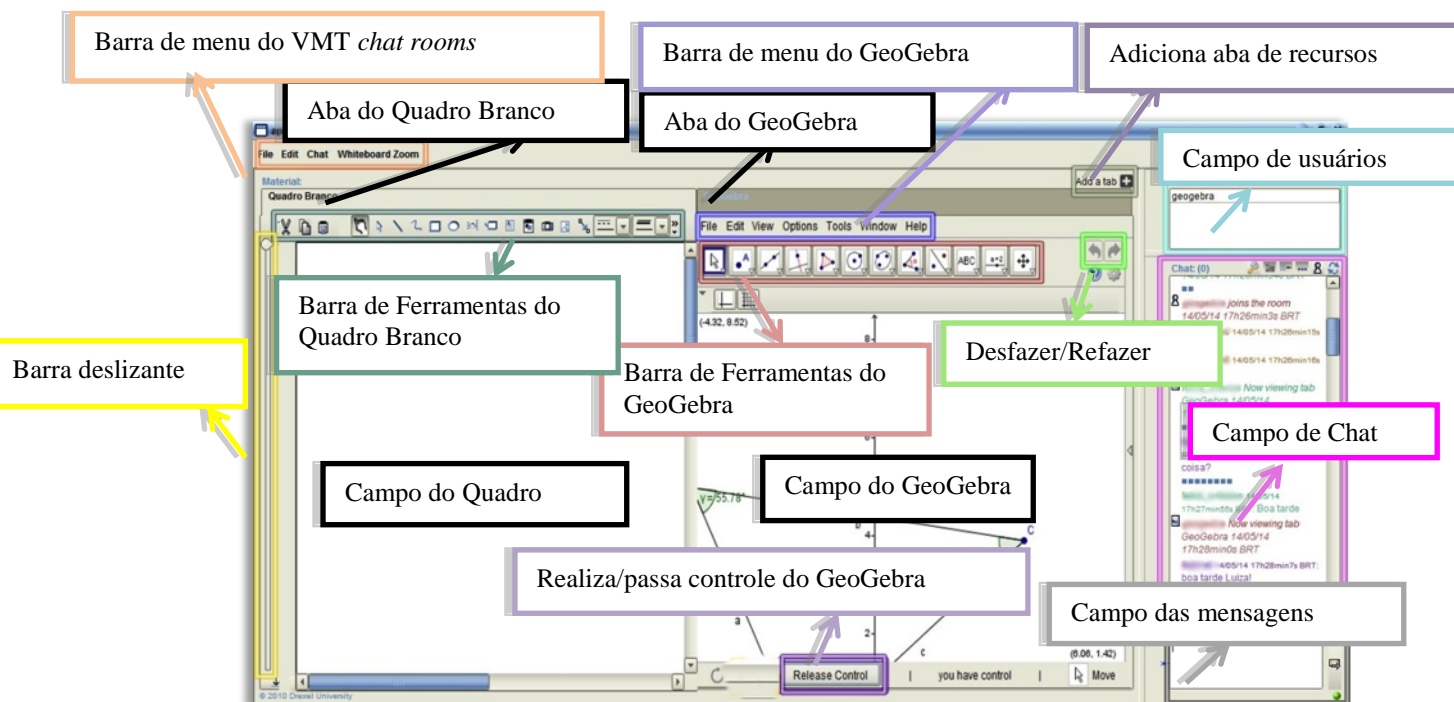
Barra de menu do VMT *chat rooms*

Barra de menu do GeoGebra

Adiciona aba de recursos

Aba do Quadro Branco

Aba do GeoGebra

File Edit Chat Whiteboard Zoom

Material:

Quadro Branco

Add a tab

Campo de usuários

geogebra

File Edit View Options Tools Window Help

ABC

Barra de Ferramentas do Quadro Branco

Chat: (0)

joins the room 14/05/14 17h26min3s BRT

14/05/14 17h26min15s

Barra deslizante

(-4.32, 8.52)

Desfazer/Refazer

Barra de Ferramentas do GeoGebra

Now viewing tab GeoGebra 14/05/14

Campo de Chat

coisa?

Campo do Quadro

Campo do GeoGebra

17h27min55s Boa tarde

Now viewing tab GeoGebra 14/05/14 17h28min0s BRT

4/05/14 17h28min7s BRT: boa tarde Luiza!

Realiza/passa controle do GeoGebra

Campo das mensagens

(6.06, 1.42)

Release Control

you have control

Move

© 2010 Drexel University